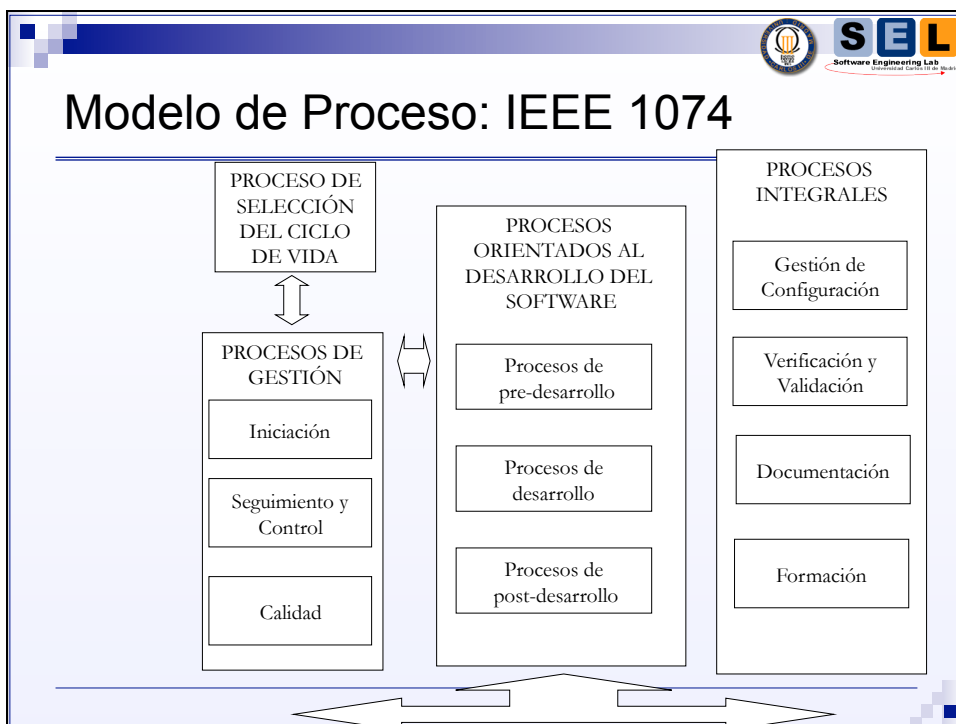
S E L
Software Engineering Lab
Universidad Carlos III de Madrid

Modelo de Proceso: IEEE 1074

PROCESO DE SELECCIÓN DEL CICLO DE VIDA

PROCESOS DE GESTIÓN

Iniciación

Seguimiento y Control

Calidad

PROCESOS ORIENTADOS AL DESARROLLO DEL SOFTWARE

Procesos de pre-desarrollo

Procesos de desarrollo

Procesos de post-desarrollo

PROCESOS INTEGRALES

Gestión de Configuración

Verificación y Validación

Documentación

Formación